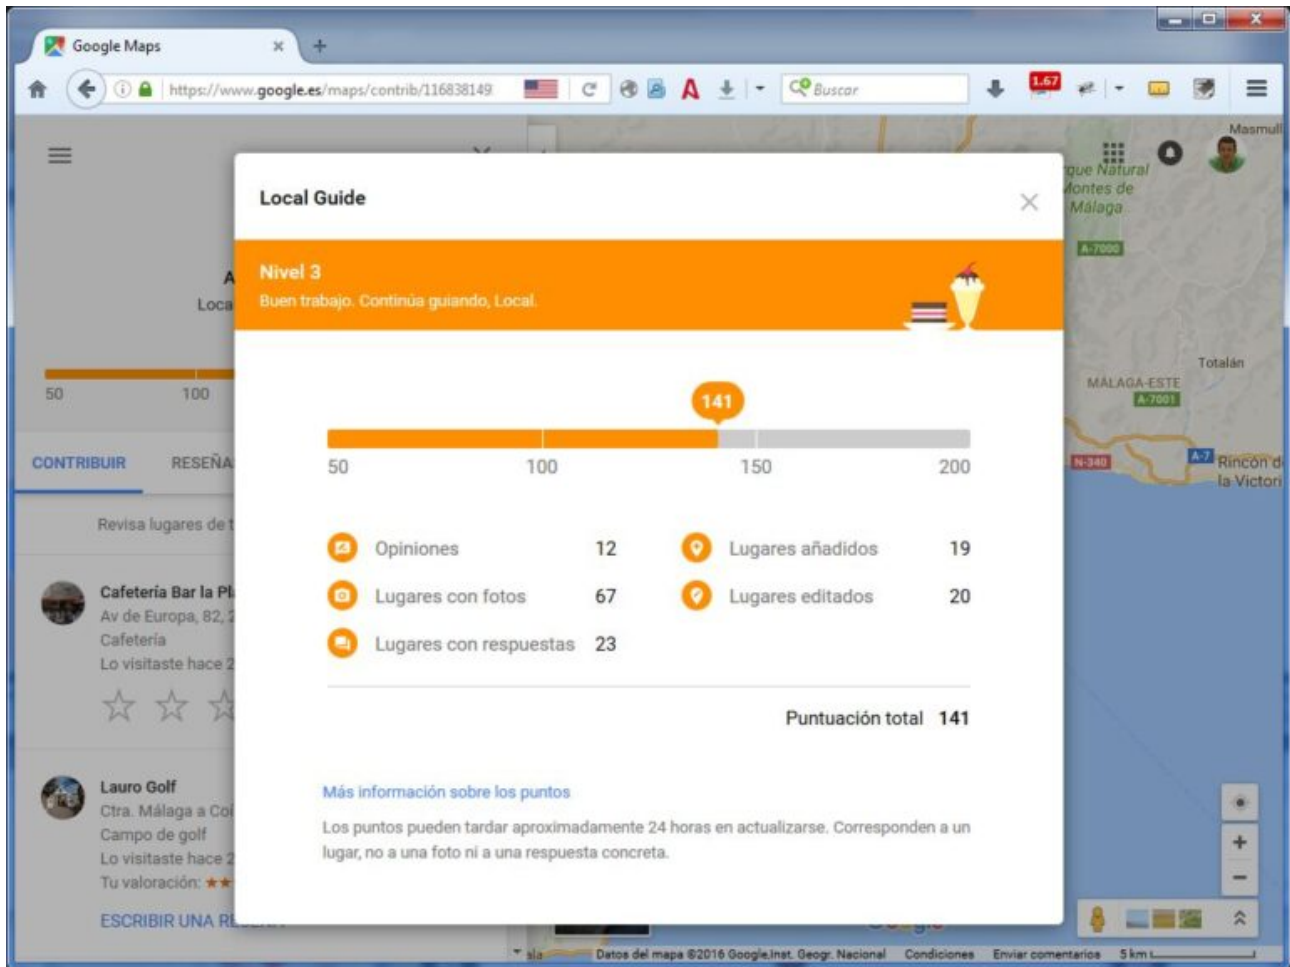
Google Maps ×

https://www.google.es/maps/contrib/116838149

Buscar

1.67

Masmull

que Natural
Montes de
Málaga

A-7000

Totalán

MÁLAGA-ESTE
A-7001

N-340
A-7
Rincón d
la Victori

A
Loca

50 100

CONTRIBUIR RESEÑA

Revisa lugares de t

Cafetería Bar la Pl
Av de Europa, 82,
Cafetería
Lo visitaste hace 2

Lauro Golf
Ctra. Málaga a Coí
Campo de golf
Lo visitaste hace 2
Tu valoración:

ESCRIBIR UNA R

Local Guide

Nivel 3
Buen trabajo. Continúa guiando, Local.

141

50 100 150 200

| Opiniones | 12 | Lugares añadidos | 19 |
|---|---|---|---|
| Lugares con fotos | 67 | Lugares editados | 20 |
| Lugares con respuestas | 23 | | |

Puntuación total 141

Más información sobre los puntos

Los puntos pueden tardar aproximadamente 24 horas en actualizarse. Corresponden a un lugar, no a una foto ni a una respuesta concreta.

Datos del mapa ©2016 Google,Inst. Geogr. Nacional Condiciones Enviar comentarios 5 km